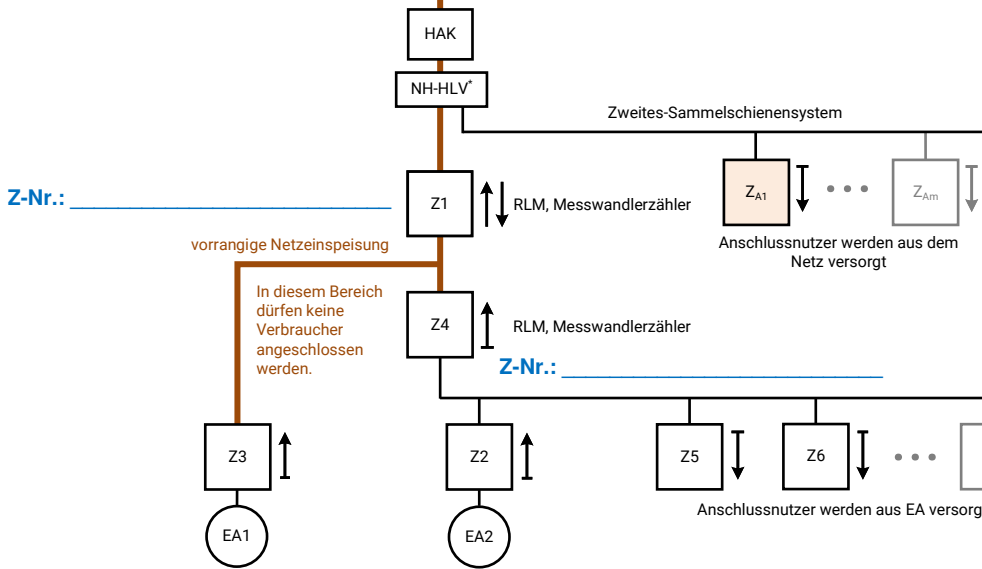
HAK

NH-HLV*

Zweites-Sammelschienensystem

Z-Nr.: ____________________

Z1

RLM, Messwandlerzähler

$Z_{A1}$

• • •

$Z_{Am}$

Anschlussnutzer werden aus dem Netz versorgt

vorrangige Netzeinspeisung

In diesem Bereich dürfen keine Verbraucher angeschlossen werden.

Z4

RLM, Messwandlerzähler

Z-Nr.: ____________________

Z3

Z2

Z5

Z6

• • •

Anschlussnutzer werden aus EA versorg

EA1

EA2